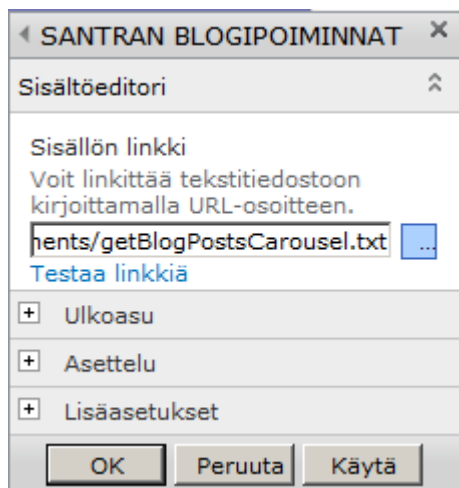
SANTRAN BLOGIPOIMINNAT ×

Sisältöeditori

Sisällön linkki
Voit linkittää tekstitiedostoon kirjoittamalla URL-osoitteen.

nents/getBlogPostsCarousel.txt ...

Testaa linkkiä

+ Ulkoasu

+ Asettelu

+ Lisäasetukset

OK Peruuta Käytä